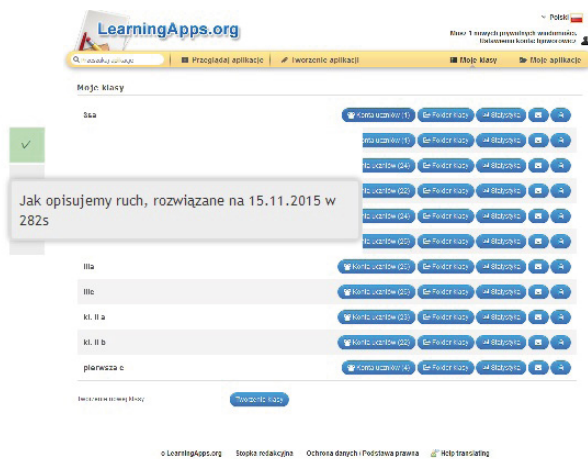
LearningApps.org

Polski

Masz 1 nowych prywatnych wiadomości.
Nalewanom konto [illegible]

Przeglądaj aplikacje
Tworzenie aplikacji
Moje klasy
Moje aplikacje

Moje klasy

3sa
Konta uczniów (1)
Folder klasy
Statystyki

Konta uczniów (1)
Folder klasy
Statystyki

Konta uczniów (24)
Folder klasy
Statystyki

Jak opisujemy ruch, rozwiązane na 15.11.2015 w 282s

Konta uczniów (22)
Folder klasy
Statystyki

Konta uczniów (24)
Folder klasy
Statystyki

Konta uczniów (25)
Folder klasy
Statystyki

IIIa
Konta uczniów (25)
Folder klasy
Statystyki

IIIc
Konta uczniów (22)
Folder klasy
Statystyki

kl. II a
Konta uczniów (23)
Folder klasy
Statystyki

kl. II b
Konta uczniów (22)
Folder klasy
Statystyki

pierwsza c
Konta uczniów (4)
Folder klasy
Statystyki

Stworzenie nowej klasy
Tworzenie klasy

© LearningApps.org
Stopka redakcyjna
Ochrona danych i Podstawa prawna
Help translating